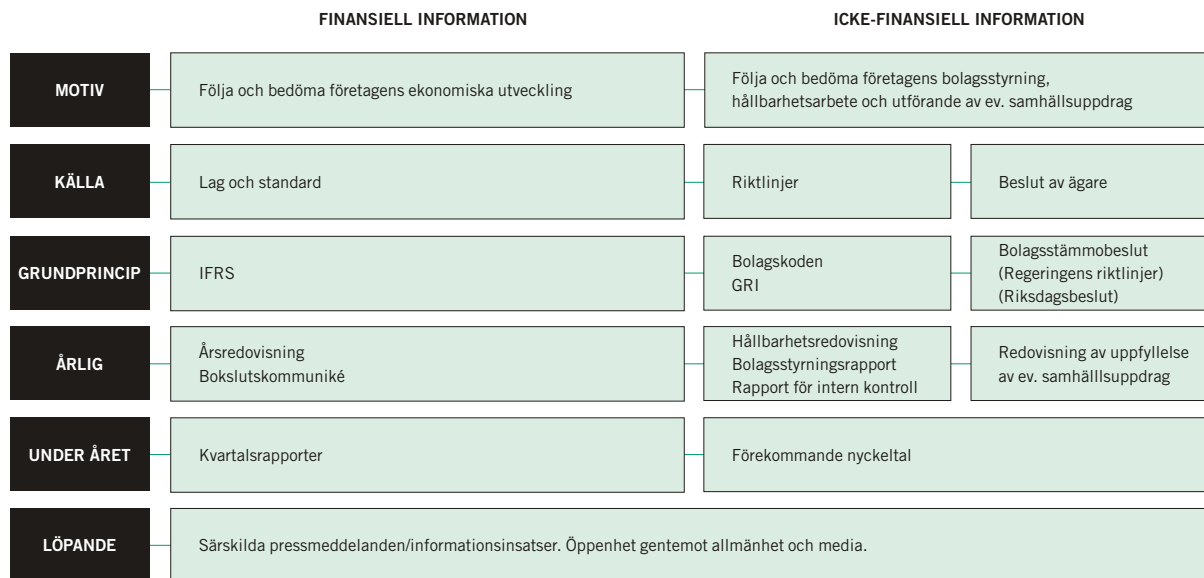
FINANSIELL INFORMATION

ICKE-FINANSIELL INFORMATION

MOTIV

Följa och bedöma företagens ekonomiska utveckling

Följa och bedöma företagens bolagsstyrning, hållbarhetsarbete och utförande av ev. samhällsuppdrag

KÄLLA

Lag och standard

Riktlinjer

Beslut av ägare

GRUNDPRINCIP

IFRS

Bolagskoden
GRI

Bolagsstämmobeslut
(Regeringens riktlinjer)
(Riksdagsbeslut)

ÅRLIG

Årsredovisning
Bokslutskommuniké

Hållbarhetsredovisning
Bolagsstyrningsrapport
Rapport för intern kontroll

Redovisning av uppfyllelse av ev. samhälllsuppdrag

UNDER ÅRET

Kvartalsrapporter

Förekommande nyckeltal

LÖPANDE

Särskilda pressmeddelanden/informationsinsatser. Öppenhet gentemot allmänhet och media.